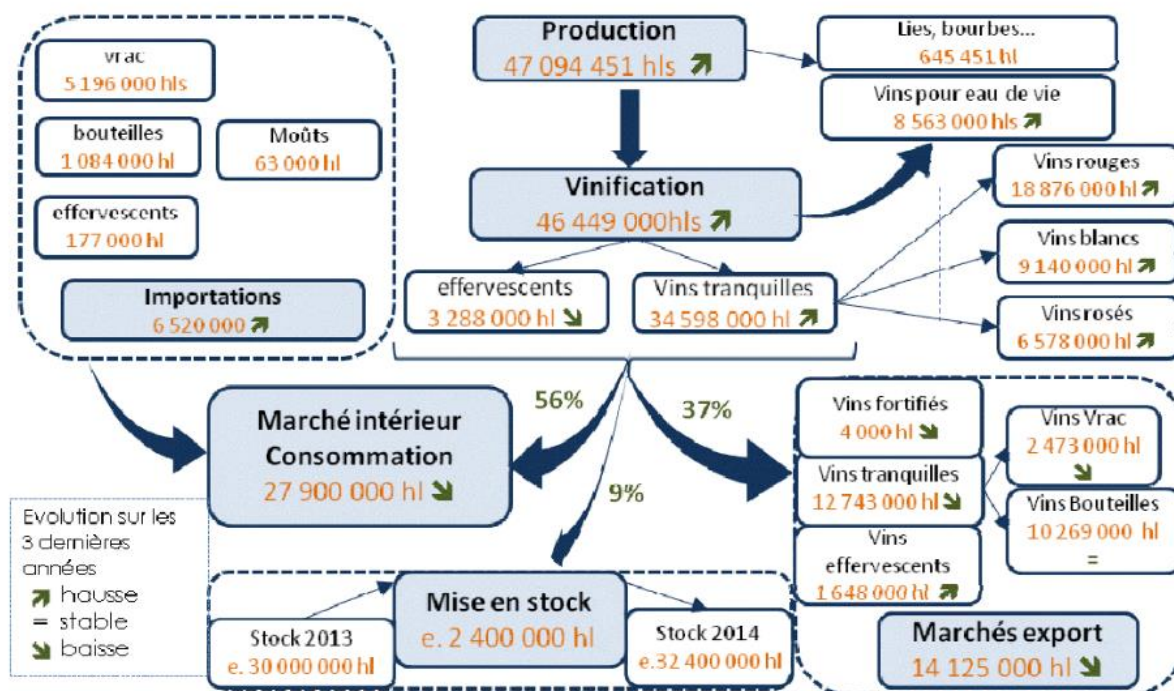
vrac
5 196 000 hls

bouteilles
1 084 000 hl

Moûts
63 000 hl

effervescents
177 000 hl

Importations
6 520 000 ↗

Production
47 094 451 hls ↗

Lies, bourbes...
645 451 hl

Vins pour eau de vie
8 563 000 hls ↗

Vinification
46 449 000hls ↗

Vins rouges
18 876 000 hl ↗

Vins blancs
9 140 000 hl ↗

Vins rosés
6 578 000 hl ↗

effervescents
3 288 000 hl ↘

Vins tranquilles
34 598 000 hl ↗

56%

37%

9%

Marché intérieur
Consommation
27 900 000 hl ↘

Vins fortifiés
4 000 hl ↘

Vins tranquilles
12 743 000 hl ↘

Vins effervescents
1 648 000 hl ↗

Vins Vrac
2 473 000 hl
↘

Vins Bouteilles
10 269 000 hl
=

Evolution sur les 3 dernières années
↗ hausse
= stable
↘ baisse

Stock 2013
e. 30 000 000 hl

Mise en stock
e. 2 400 000 hl

Stock 2014
e.32 400 000 hl

Marchés export
14 125 000 hl ↘